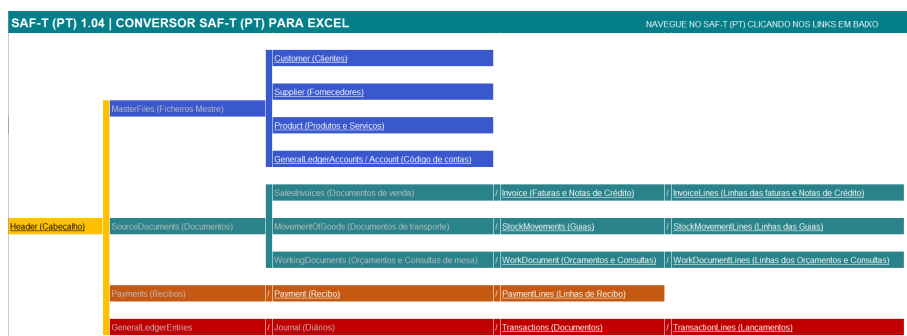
SAF-T (PT) 1.04 | CONVERSOR SAF-T (PT) PARA EXCEL

NAVEGUE NO SAF-T (PT) CLICANDO NOS LINKS EM BAIXO

Customer (Clientes)

Supplier (Fornecedores)

MasterFiles (Ficheiros Mestre)

Product (Produtos e Serviços)

GeneralLedgerAccounts / Account (Código de contas)

SalesInvoices (Documentos de venda) / Invoice (Faturas e Notas de Crédito) / InvoiceLines (Linhas das faturas e Notas de Crédito)

Header (Cabeçalho)

SourceDocuments (Documentos)

MovementOfGoods (Documentos de transporte) / StockMovements (Guias) / StockMovementLines (Linhas das Guias)

WorkingDocuments (Orçamentos e Consultas de mesa) / WorkDocument (Orçamentos e Consultas) / WorkDocumentLines (Linhas dos Orçamentos e Consultas)

Payments (Recibos) / Payment (Recibo) / PaymentLines (Linhas de Recibo)

GeneralLedgerEntries / Journal (Diários) / Transactions (Documentos) / TransactionLines (Lançamentos)